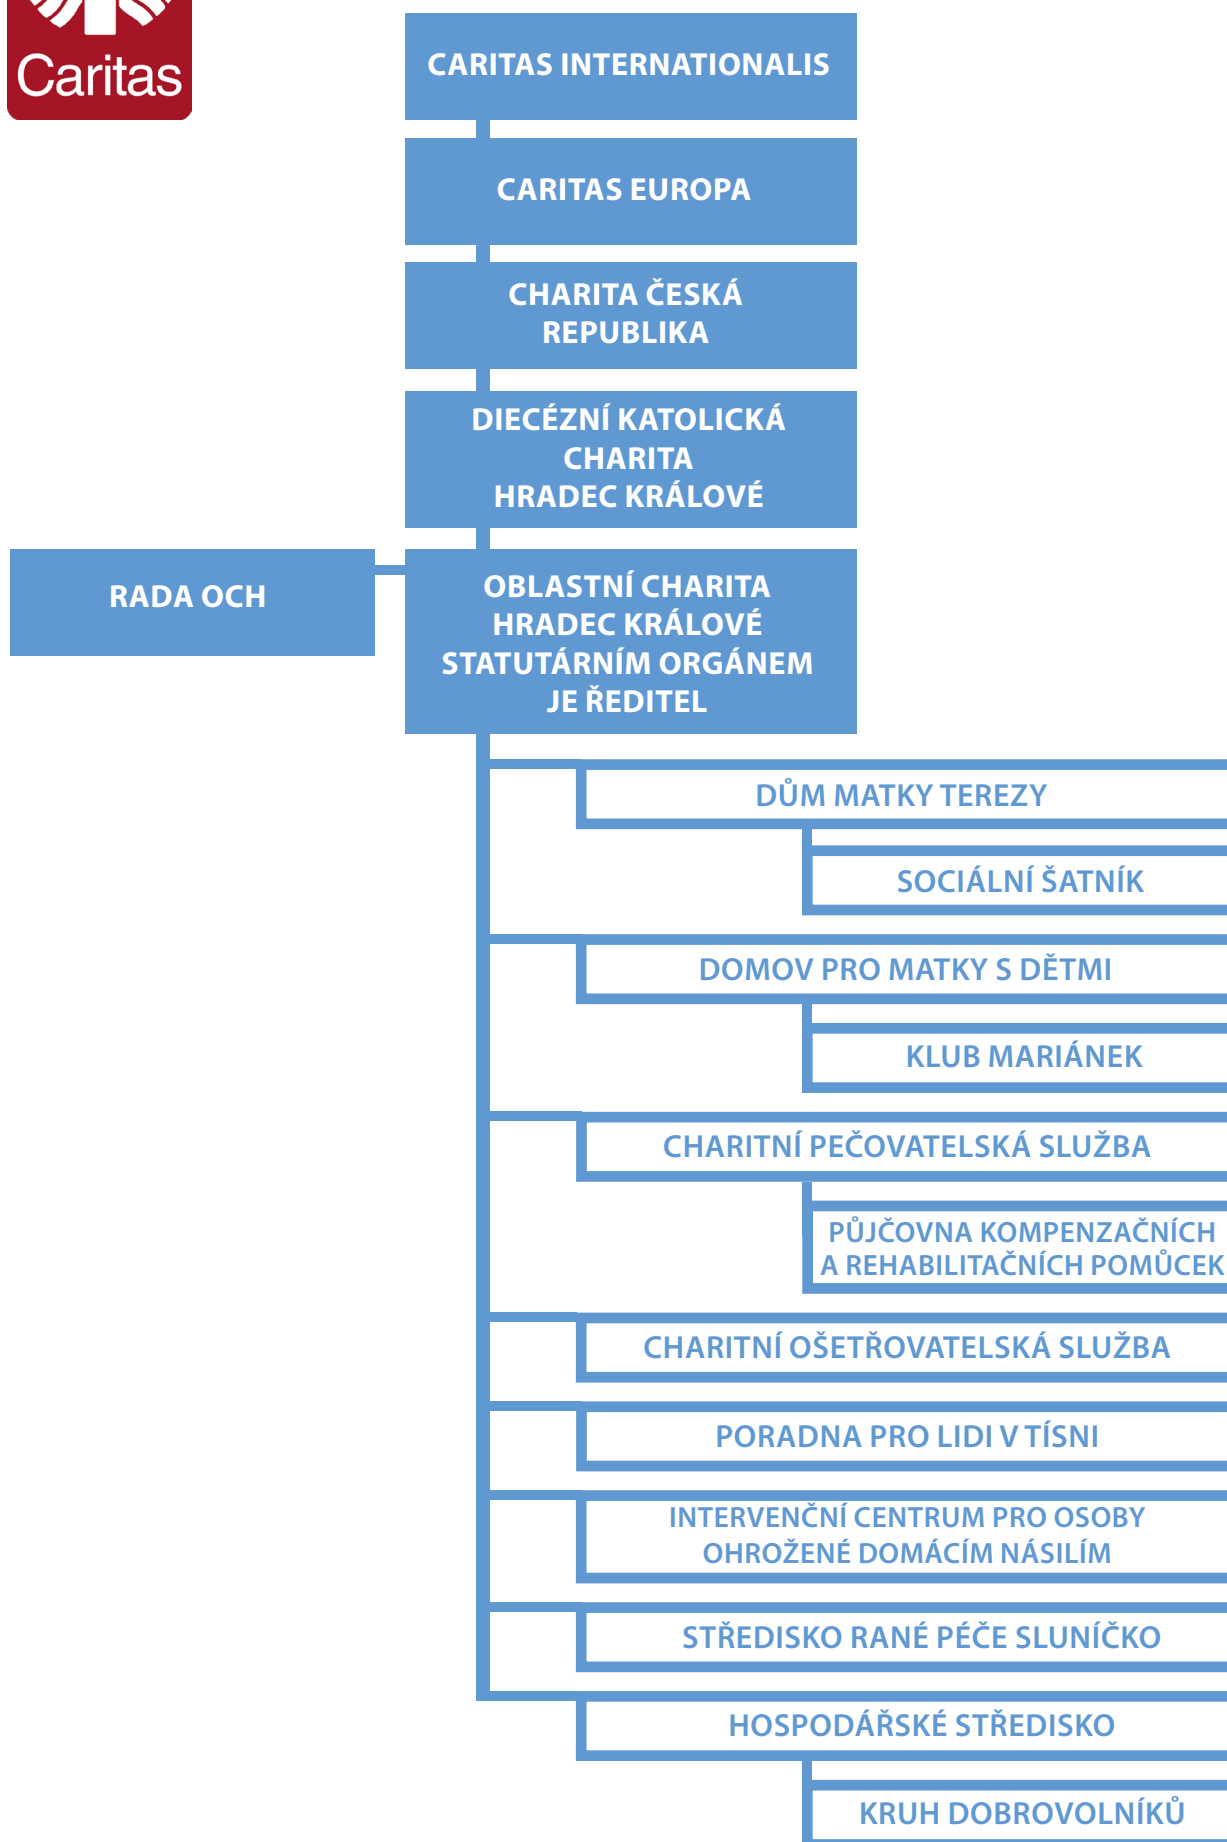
Caritas

CARITAS INTERNATIONALIS

CARITAS EUROPA

CHARITA ČESKÁ REPUBLIKA

DIECÉZNÍ KATOLICKÁ CHARITA HRADEC KRÁLOVÉ

RADA OCH

OBLASTNÍ CHARITA HRADEC KRÁLOVÉ STATUTÁRNÍM ORGÁNEM JE ŘEDITEL

DŮM MATKY TEREZY

SOCIÁLNÍ ŠATNÍK

DOMOV PRO MATKY S DĚTMI

KLUB MARIÁNEK

CHARITNÍ PEČOVATELSKÁ SLUŽBA

PŮJČOVNA KOMPENZAČNÍCH A REHABILITAČNÍCH POMŮCEK

CHARITNÍ OŠETŘOVATELSKÁ SLUŽBA

PORADNA PRO LIDI V TÍSNI

INTERVENČNÍ CENTRUM PRO OSOBY OHROŽENÉ DOMÁCÍM NÁSILÍM

STŘEDISKO RANÉ PÉČE SLUNÍČKO

HOSPODÁŘSKÉ STŘEDISKO

KRUH DOBROVOLNÍKŮ